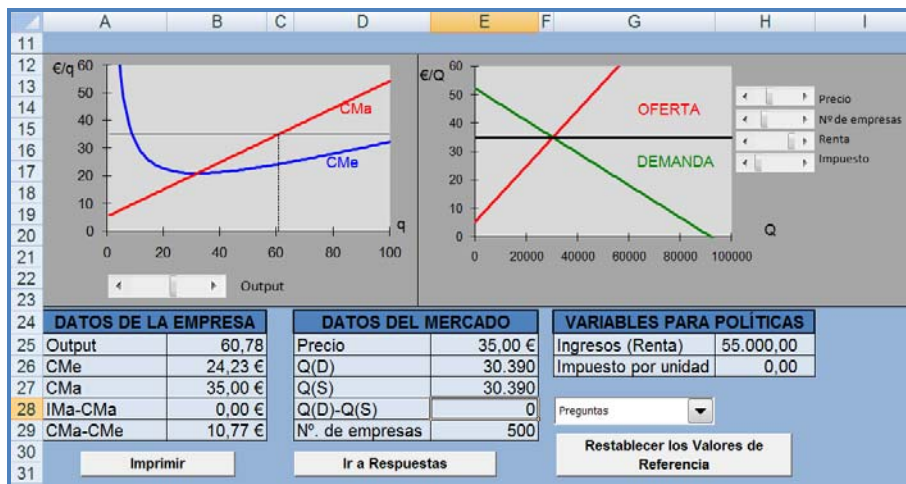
A B C D E F G H I

11
12
13
14
15
16
17
18
19
20
21
22
23

€/q 60 50 40 30 20 10 0
0 20 40 60 80 100 q
CMa
CMe
Output

€/Q 60 50 40 30 20 10 0
0 20000 40000 60000 80000 100000 Q
OFERTA
DEMANDA

Precio
Nº de empresas
Renta
Impuesto

24 | DATOS DE LA EMPRESA | | DATOS DEL MERCADO | | VARIABLES PARA POLÍTICAS |

| DATOS DE LA EMPRESA | |
|---|---|
| Output | 60,78 |
| CMe | 24,23 € |
| CMa | 35,00 € |
| IMa-CMa | 0,00 € |
| CMa-CMe | 10,77 € |

| DATOS DEL MERCADO | |
|---|---|
| Precio | 35,00 € |
| Q(D) | 30.390 |
| Q(S) | 30.390 |
| Q(D)-Q(S) | 0 |
| Nº. de empresas | 500 |

| VARIABLES PARA POLÍTICAS | |
|---|---|
| Ingresos (Renta) | 55.000,00 |
| Impuesto por unidad | 0,00 |

25
26
27
28
29
30
31

Preguntas

Imprimir
Ir a Respuestas
Restablecer los Valores de Referencia